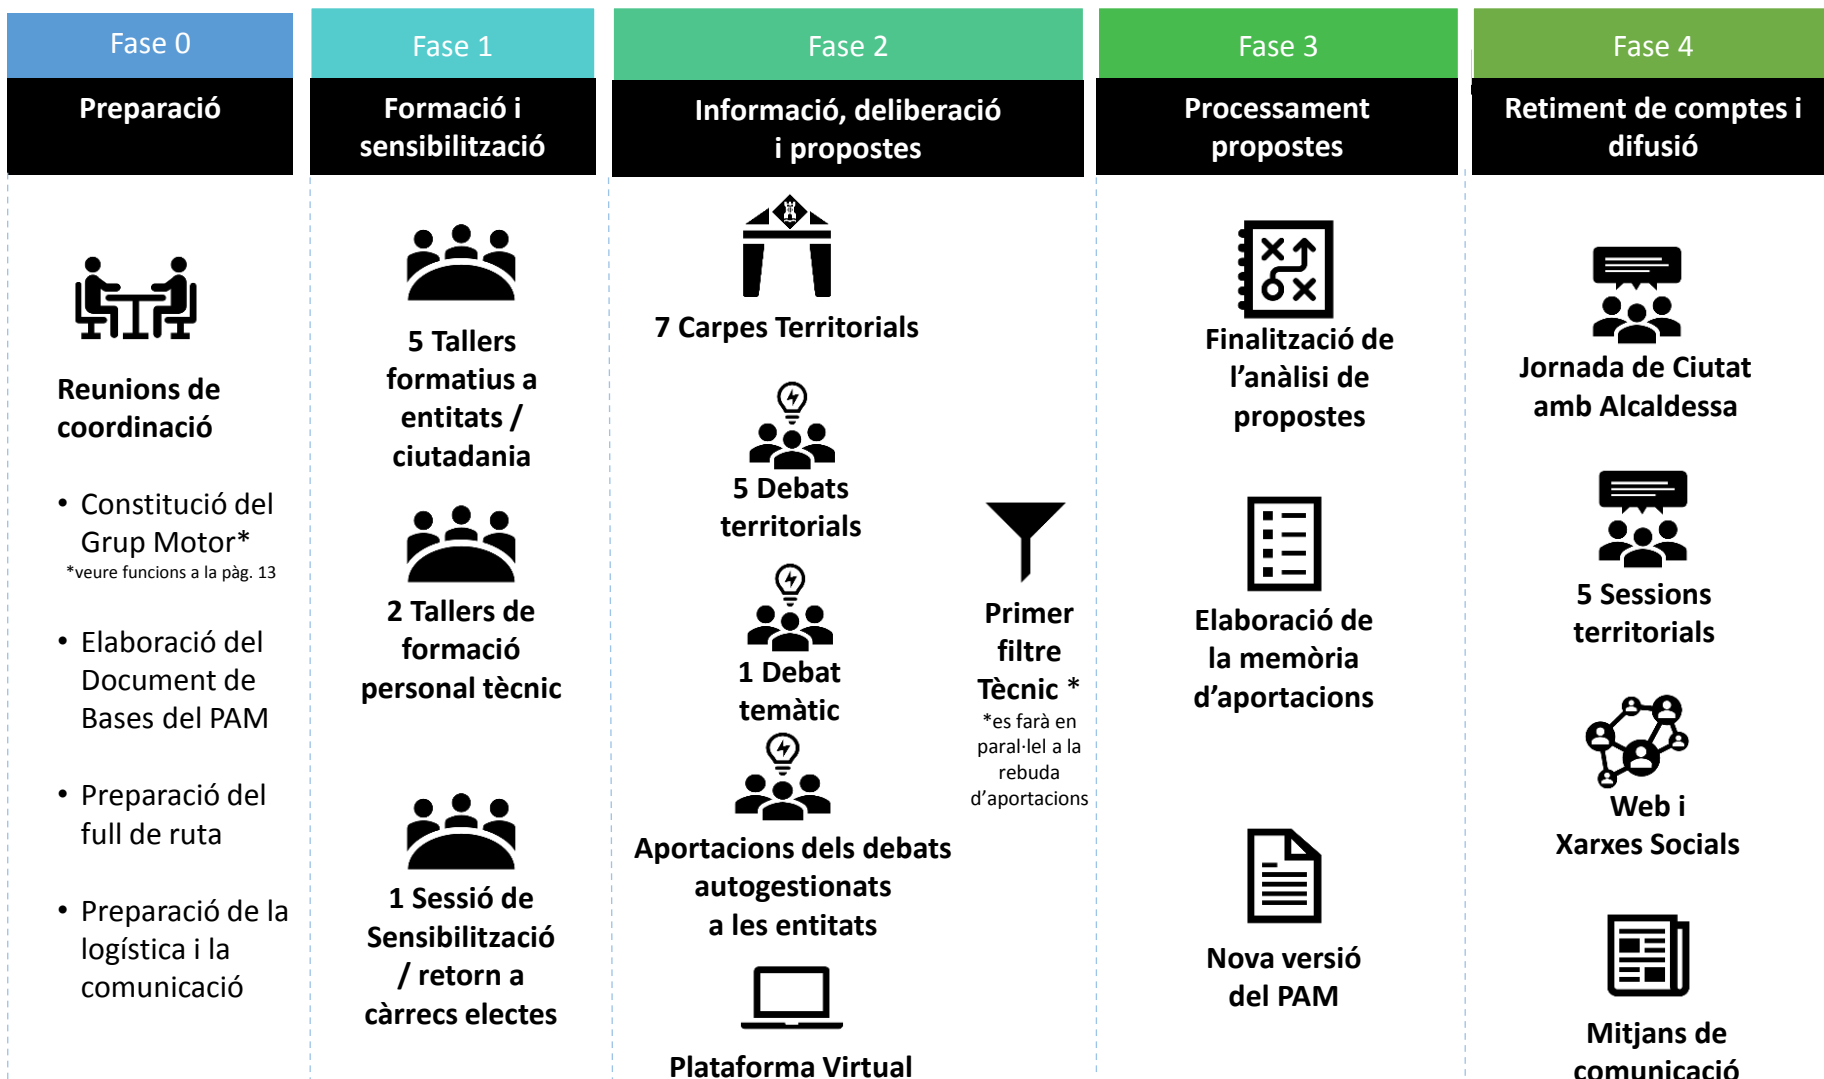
Fase 0

Preparació

Reunions de coordinació

• Constitució del Grup Motor*
*veure funcions a la pàg. 13

• Elaboració del Document de Bases del PAM

• Preparació del full de ruta

• Preparació de la logística i la comunicació

Fase 1

Formació i sensibilització

5 Tallers formatius a entitats / ciutadania

2 Tallers de formació personal tècnic

1 Sessió de Sensibilització / retorn a càrrecs electes

Fase 2

Informació, deliberació i propostes

7 Carpes Territorials

5 Debats territorials

1 Debat temàtic

Aportacions dels debats autogestionats a les entitats

Plataforma Virtual

Primer filtre Tècnic *
*es farà en paral·lel a la rebuda d'aportacions

Fase 3

Processament propostes

Finalització de l'anàlisi de propostes

Elaboració de la memòria d'aportacions

Nova versió del PAM

Fase 4

Retiment de comptes i difusió

Jornada de Ciutat amb Alcaldessa

5 Sessions territorials

Web i Xarxes Socials

Mitjans de comunicació